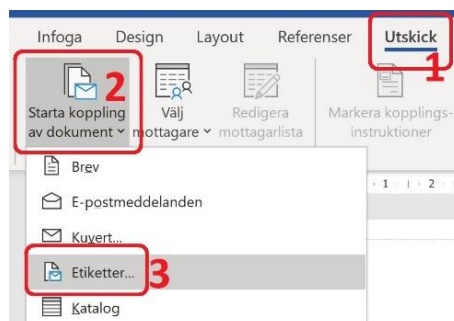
Infoga Design Layout Referenser Utskick 1

Starta koppling av dokument 2

Välj mottagare

Redigera mottagarlista

Markera kopplingsinstruktioner

Brev

E-postmeddelanden

Kuvert...

Etiketter... 3

Katalog